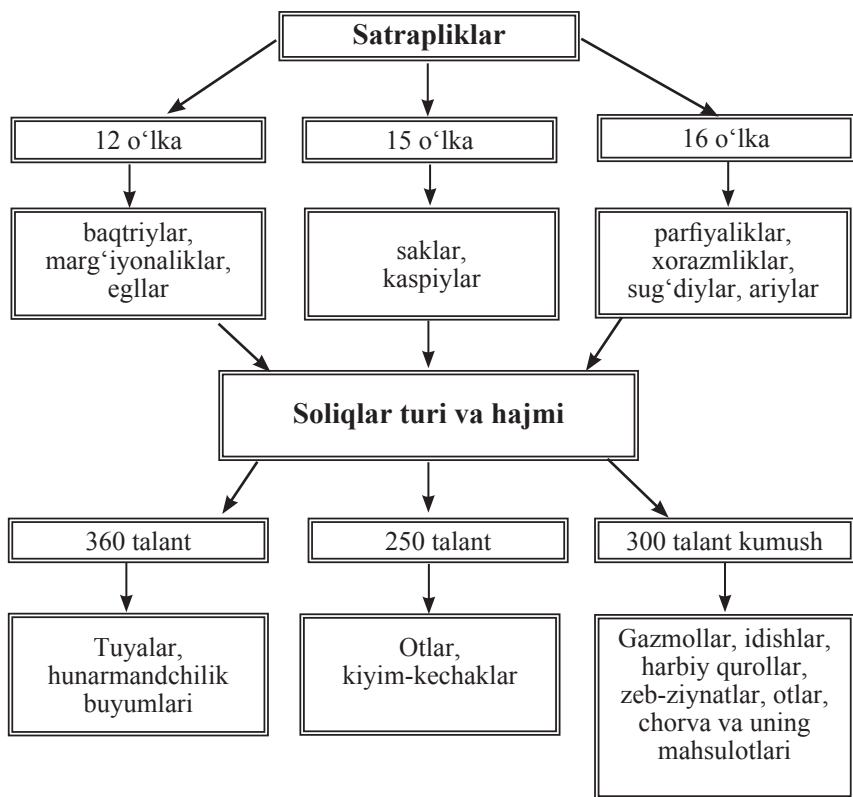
Satrapliklar

12 o‘lka

15 o‘lka

16 o‘lka

baqtriylar, marg‘iyonaliklar, egllar

saklar, kaspiylar

parfiyaliklar, xorazmliklar, sug‘diylar, ariylar

Soliqlar turi va hajmi

360 talant

250 talant

300 talant kumush

Tuyalar, hunarmandchilik buyumlari

Otlar, kiyim-kechaklar

Gazmollar, idishlar, harbiy qurollar, zeb-ziynatlar, otlar, chorva va uning mahsulotlari